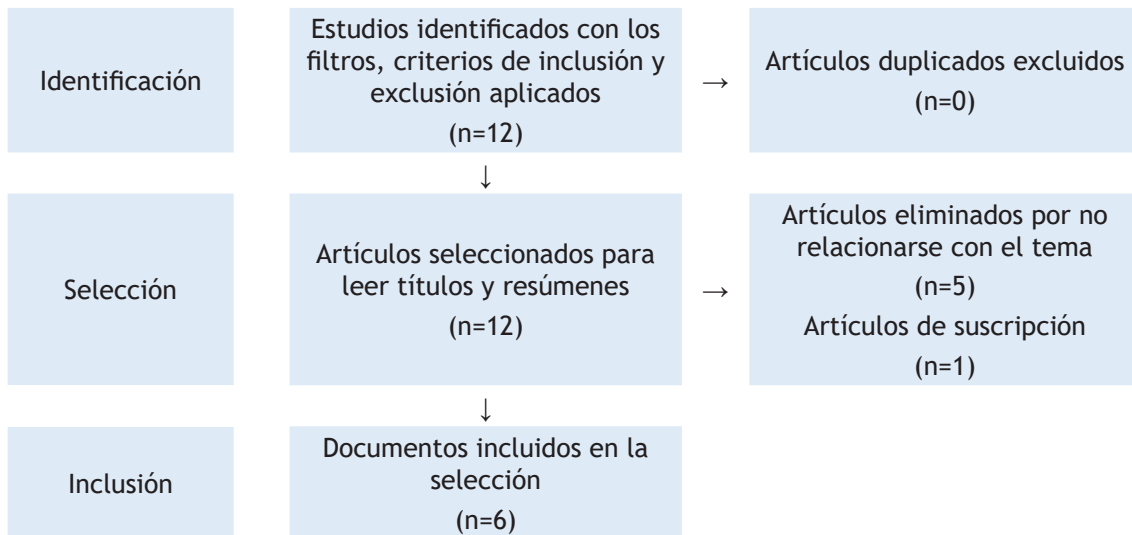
| Identificación | Estudios identificados con los filtros, criterios de inclusión y exclusión aplicados (n=12) | → | Artículos duplicados excluidos (n=0) |
|---|---|---|---|
| | ↓ | | |
| Selección | Artículos seleccionados para leer títulos y resúmenes (n=12) | → | Artículos eliminados por no relacionarse con el tema (n=5) Artículos de suscripción (n=1) |
| | ↓ | | |
| Inclusión | Documentos incluidos en la selección (n=6) | | |